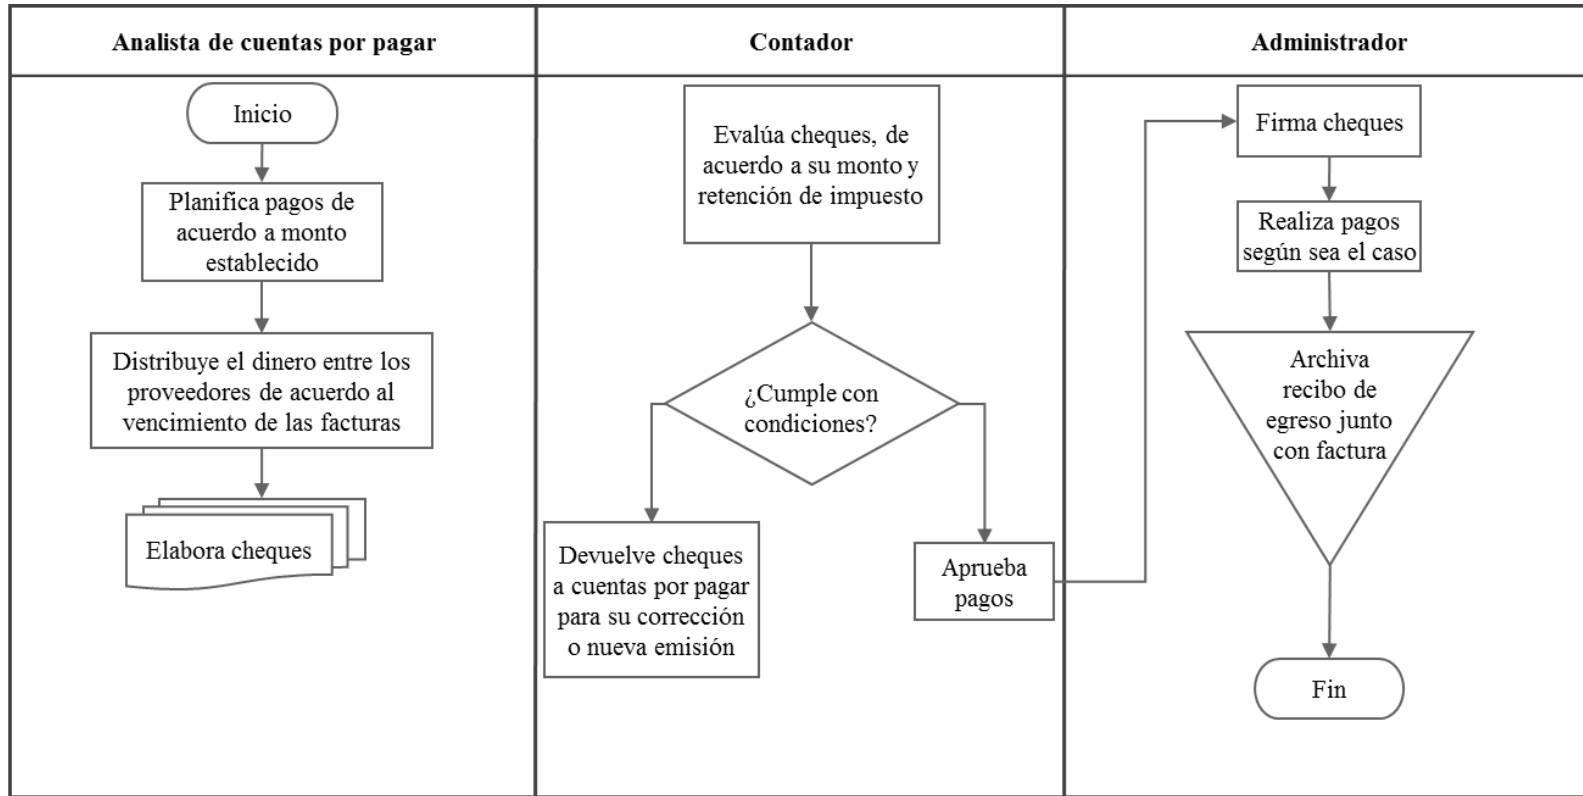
Analista de cuentas por pagar

Inicio

Planifica pagos de acuerdo a monto establecido

Distribuye el dinero entre los proveedores de acuerdo al vencimiento de las facturas

Elabora cheques

Contador

Evalúa cheques, de acuerdo a su monto y retención de impuesto

¿Cumple con condiciones?

Devuelve cheques a cuentas por pagar para su corrección o nueva emisión

Aprueba pagos

Administrador

Firma cheques

Realiza pagos según sea el caso

Archiva recibo de egreso junto con factura

Fin